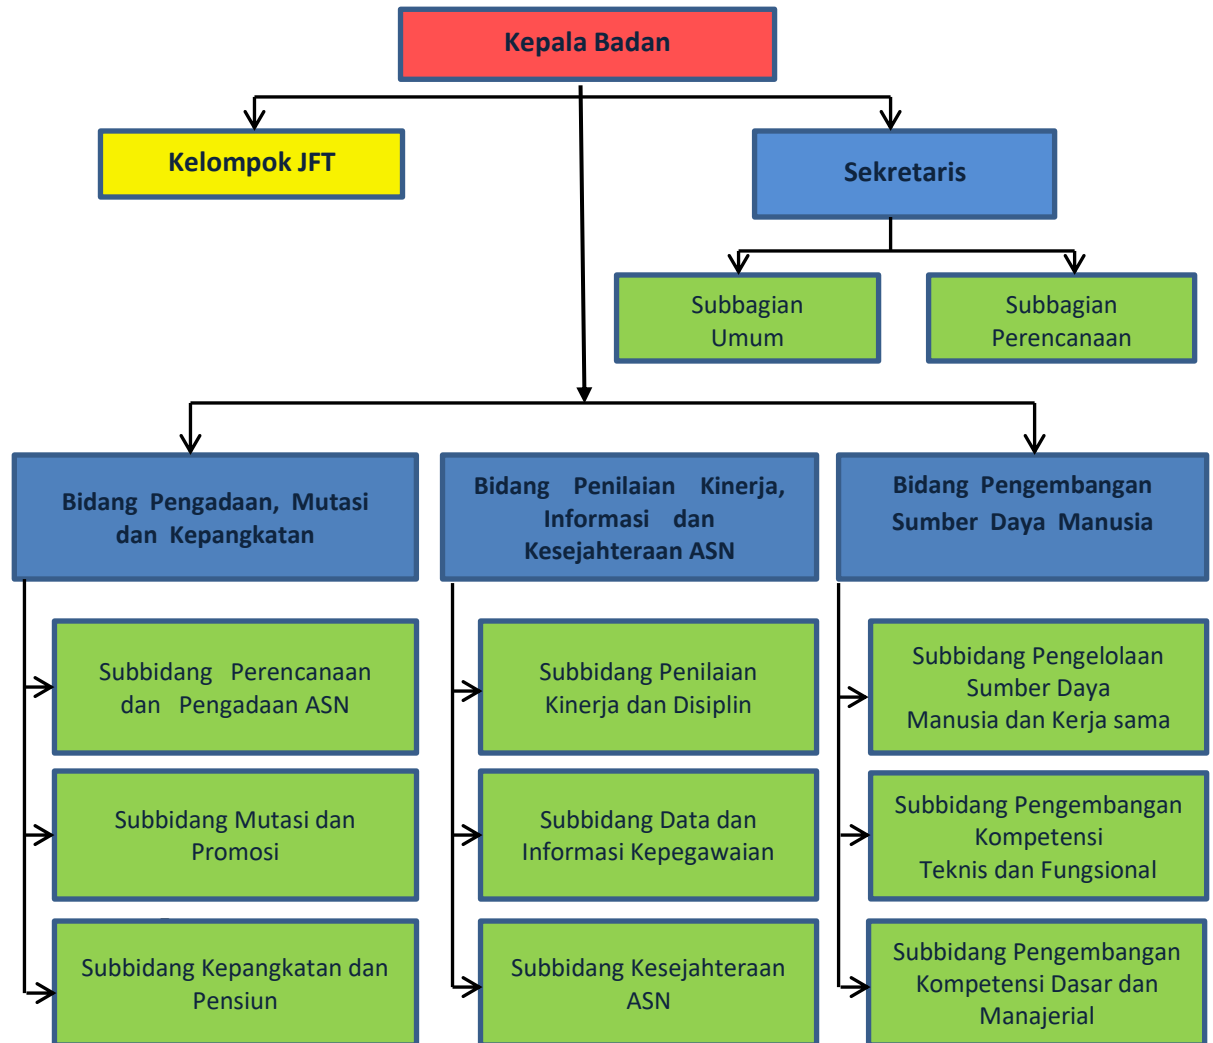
Kepala Badan

Kelompok JFT

Sekretaris

Subbagian Umum

Subbagian Perencanaan

Bidang Pengadaan, Mutasi dan Kepangkatan

Subbidang Perencanaan dan Pengadaan ASN

Subbidang Mutasi dan Promosi

Subbidang Kepangkatan dan Pensiun

Bidang Penilaian Kinerja, Informasi dan Kesejahteraan ASN

Subbidang Penilaian Kinerja dan Disiplin

Subbidang Data dan Informasi Kepegawaian

Subbidang Kesejahteraan ASN

Bidang Pengembangan Sumber Daya Manusia

Subbidang Pengelolaan Sumber Daya Manusia dan Kerja sama

Subbidang Pengembangan Kompetensi Teknis dan Fungsional

Subbidang Pengembangan Kompetensi Dasar dan Manajerial